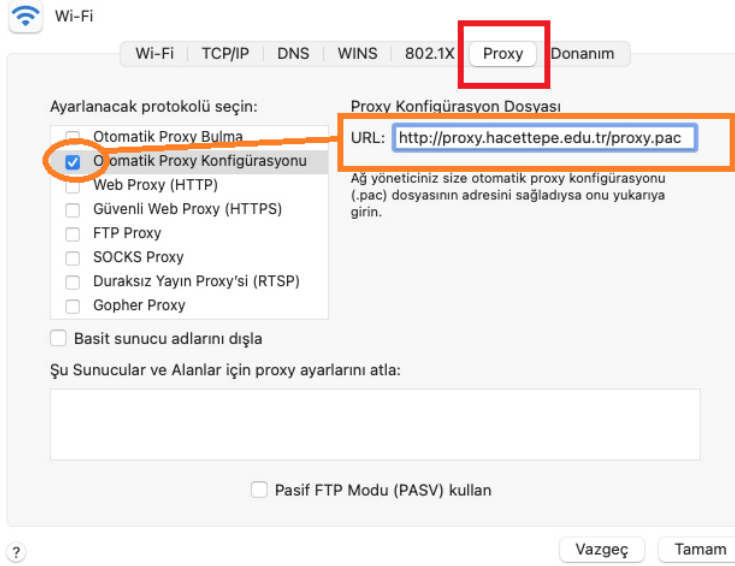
Wi-Fi

Wi-Fi | TCP/IP | DNS | WINS | 802.1X | Proxy | Donanım

Ayarlanacak protokolü seçin:

Otomatik Proxy Bulma
Otomatik Proxy Konfigürasyonu
Web Proxy (HTTP)
Güvenli Web Proxy (HTTPS)
FTP Proxy
SOCKS Proxy
Duraksız Yayın Proxy'si (RTSP)
Gopher Proxy

Proxy Konfigürasyon Dosyası
URL: http://proxy.hacettepe.edu.tr/proxy.pac

Ağ yöneticiniz size otomatik proxy konfigürasyonu (.pac) dosyasının adresini sağladıysa onu yukarıya girin.

Basit sunucu adlarını dışla

Şu Sunucular ve Alanlar için proxy ayarlarını atla:

Pasif FTP Modu (PASV) kullan

?

Vazgeç
Tamam